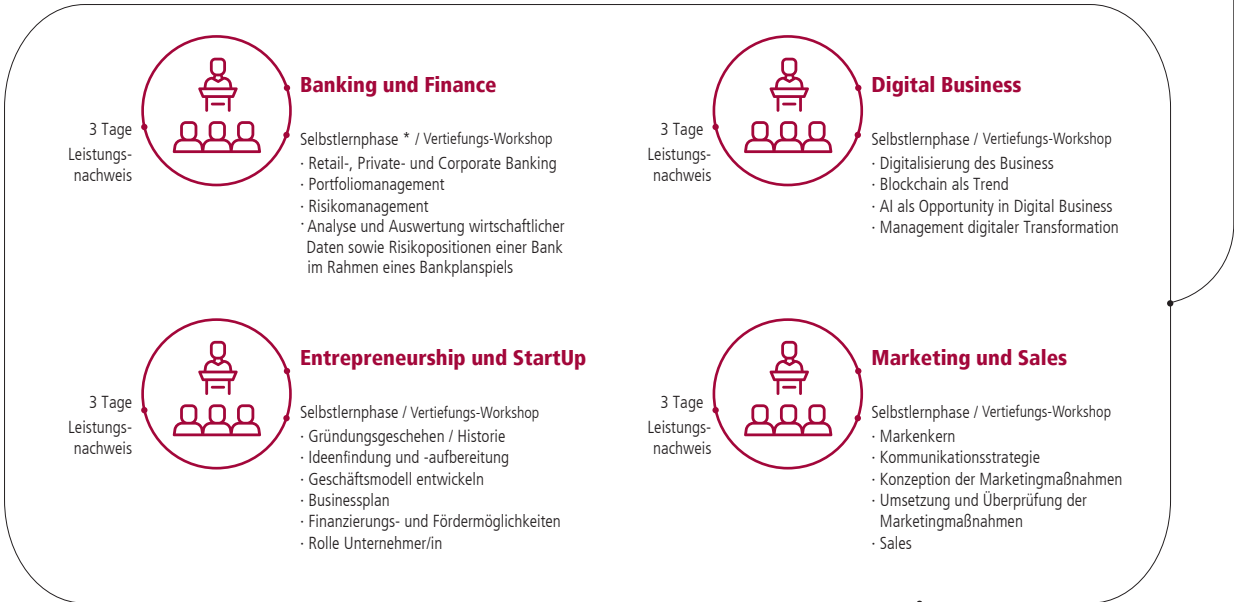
3 Tage
Leistungsnachweis

Banking und Finance

Selbstlernphase * / Vertiefungs-Workshop
· Retail-, Private- und Corporate Banking
· Portfoliomanagement
· Risikomanagement
· Analyse und Auswertung wirtschaftlicher Daten sowie Risikopositionen einer Bank im Rahmen eines Bankplanspiels

3 Tage
Leistungsnachweis

Digital Business

Selbstlernphase / Vertiefungs-Workshop
· Digitalisierung des Business
· Blockchain als Trend
· AI als Opportunity in Digital Business
· Management digitaler Transformation

3 Tage
Leistungsnachweis

Entrepreneurship und StartUp

Selbstlernphase / Vertiefungs-Workshop
· Gründungsgeschehen / Historie
· Ideenfindung und -aufbereitung
· Geschäftsmodell entwickeln
· Businessplan
· Finanzierungs- und Fördermöglichkeiten
· Rolle Unternehmer/in

3 Tage
Leistungsnachweis

Marketing und Sales

Selbstlernphase / Vertiefungs-Workshop
· Markenkern
· Kommunikationsstrategie
· Konzeption der Marketingmaßnahmen
· Umsetzung und Überprüfung der Marketingmaßnahmen
· Sales